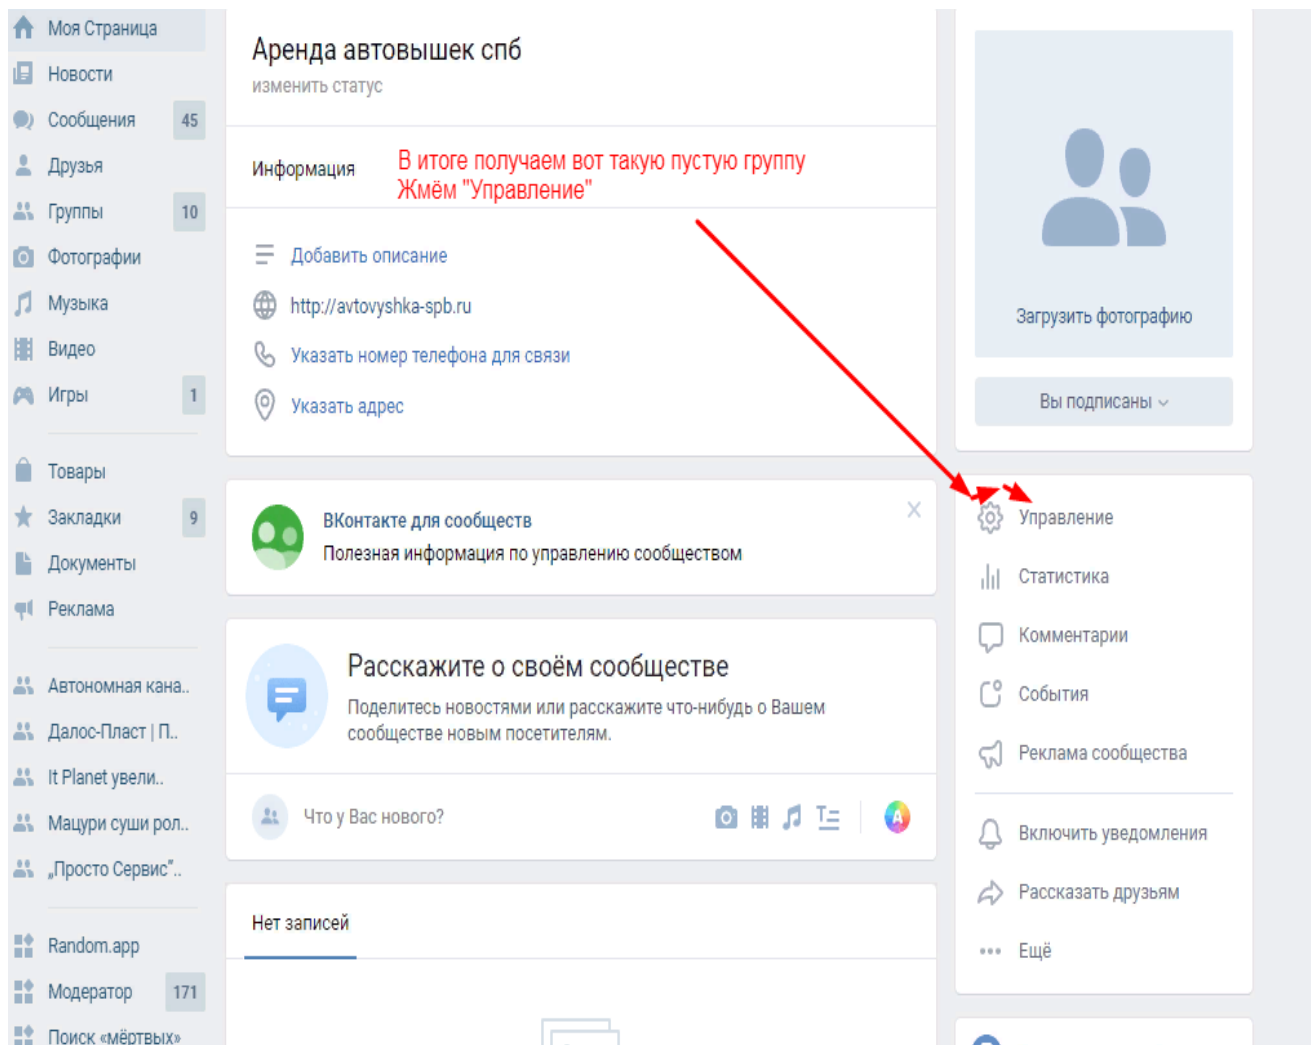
Моя Страница
Новости
Сообщения 45
Друзья
Группы 10
Фотографии
Музыка
Видео
Игры 1
Товары
Закладки 9
Документы
Реклама
Автономная кана..
Далос-Пласт | П..
It Planet увели..
Мацури суши рол..
„Просто Сервис"..
Random.app
Модератор 171
Поиск «мёртвых»

Аренда автовышек спб
изменить статус

Информация

В итоге получаем вот такую пустую группу
Жмём "Управление"

Добавить описание
http://avtovyshka-spb.ru
Указать номер телефона для связи
Указать адрес

ВКонтакте для сообществ
Полезная информация по управлению сообществом

Расскажите о своём сообществе
Поделитесь новостями или расскажите что-нибудь о Вашем сообществе новым посетителям.

Что у Вас нового?

Нет записей

Загрузить фотографию
Вы подписаны

Управление
Статистика
Комментарии
События
Реклама сообщества
Включить уведомления
Рассказать друзьям
Ещё